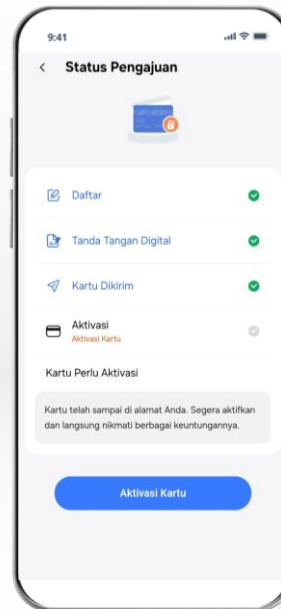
9:41

<

Status Pengajuan

Daftar

Tanda Tangan Digital

Kartu Dikirim

Aktivasi
Aktivasi Kartu

Kartu Perlu Aktivasi

Kartu telah sampai di alamat Anda. Segera aktifkan dan langsung nikmati berbagai keuntungannya.

Aktivasi Kartu